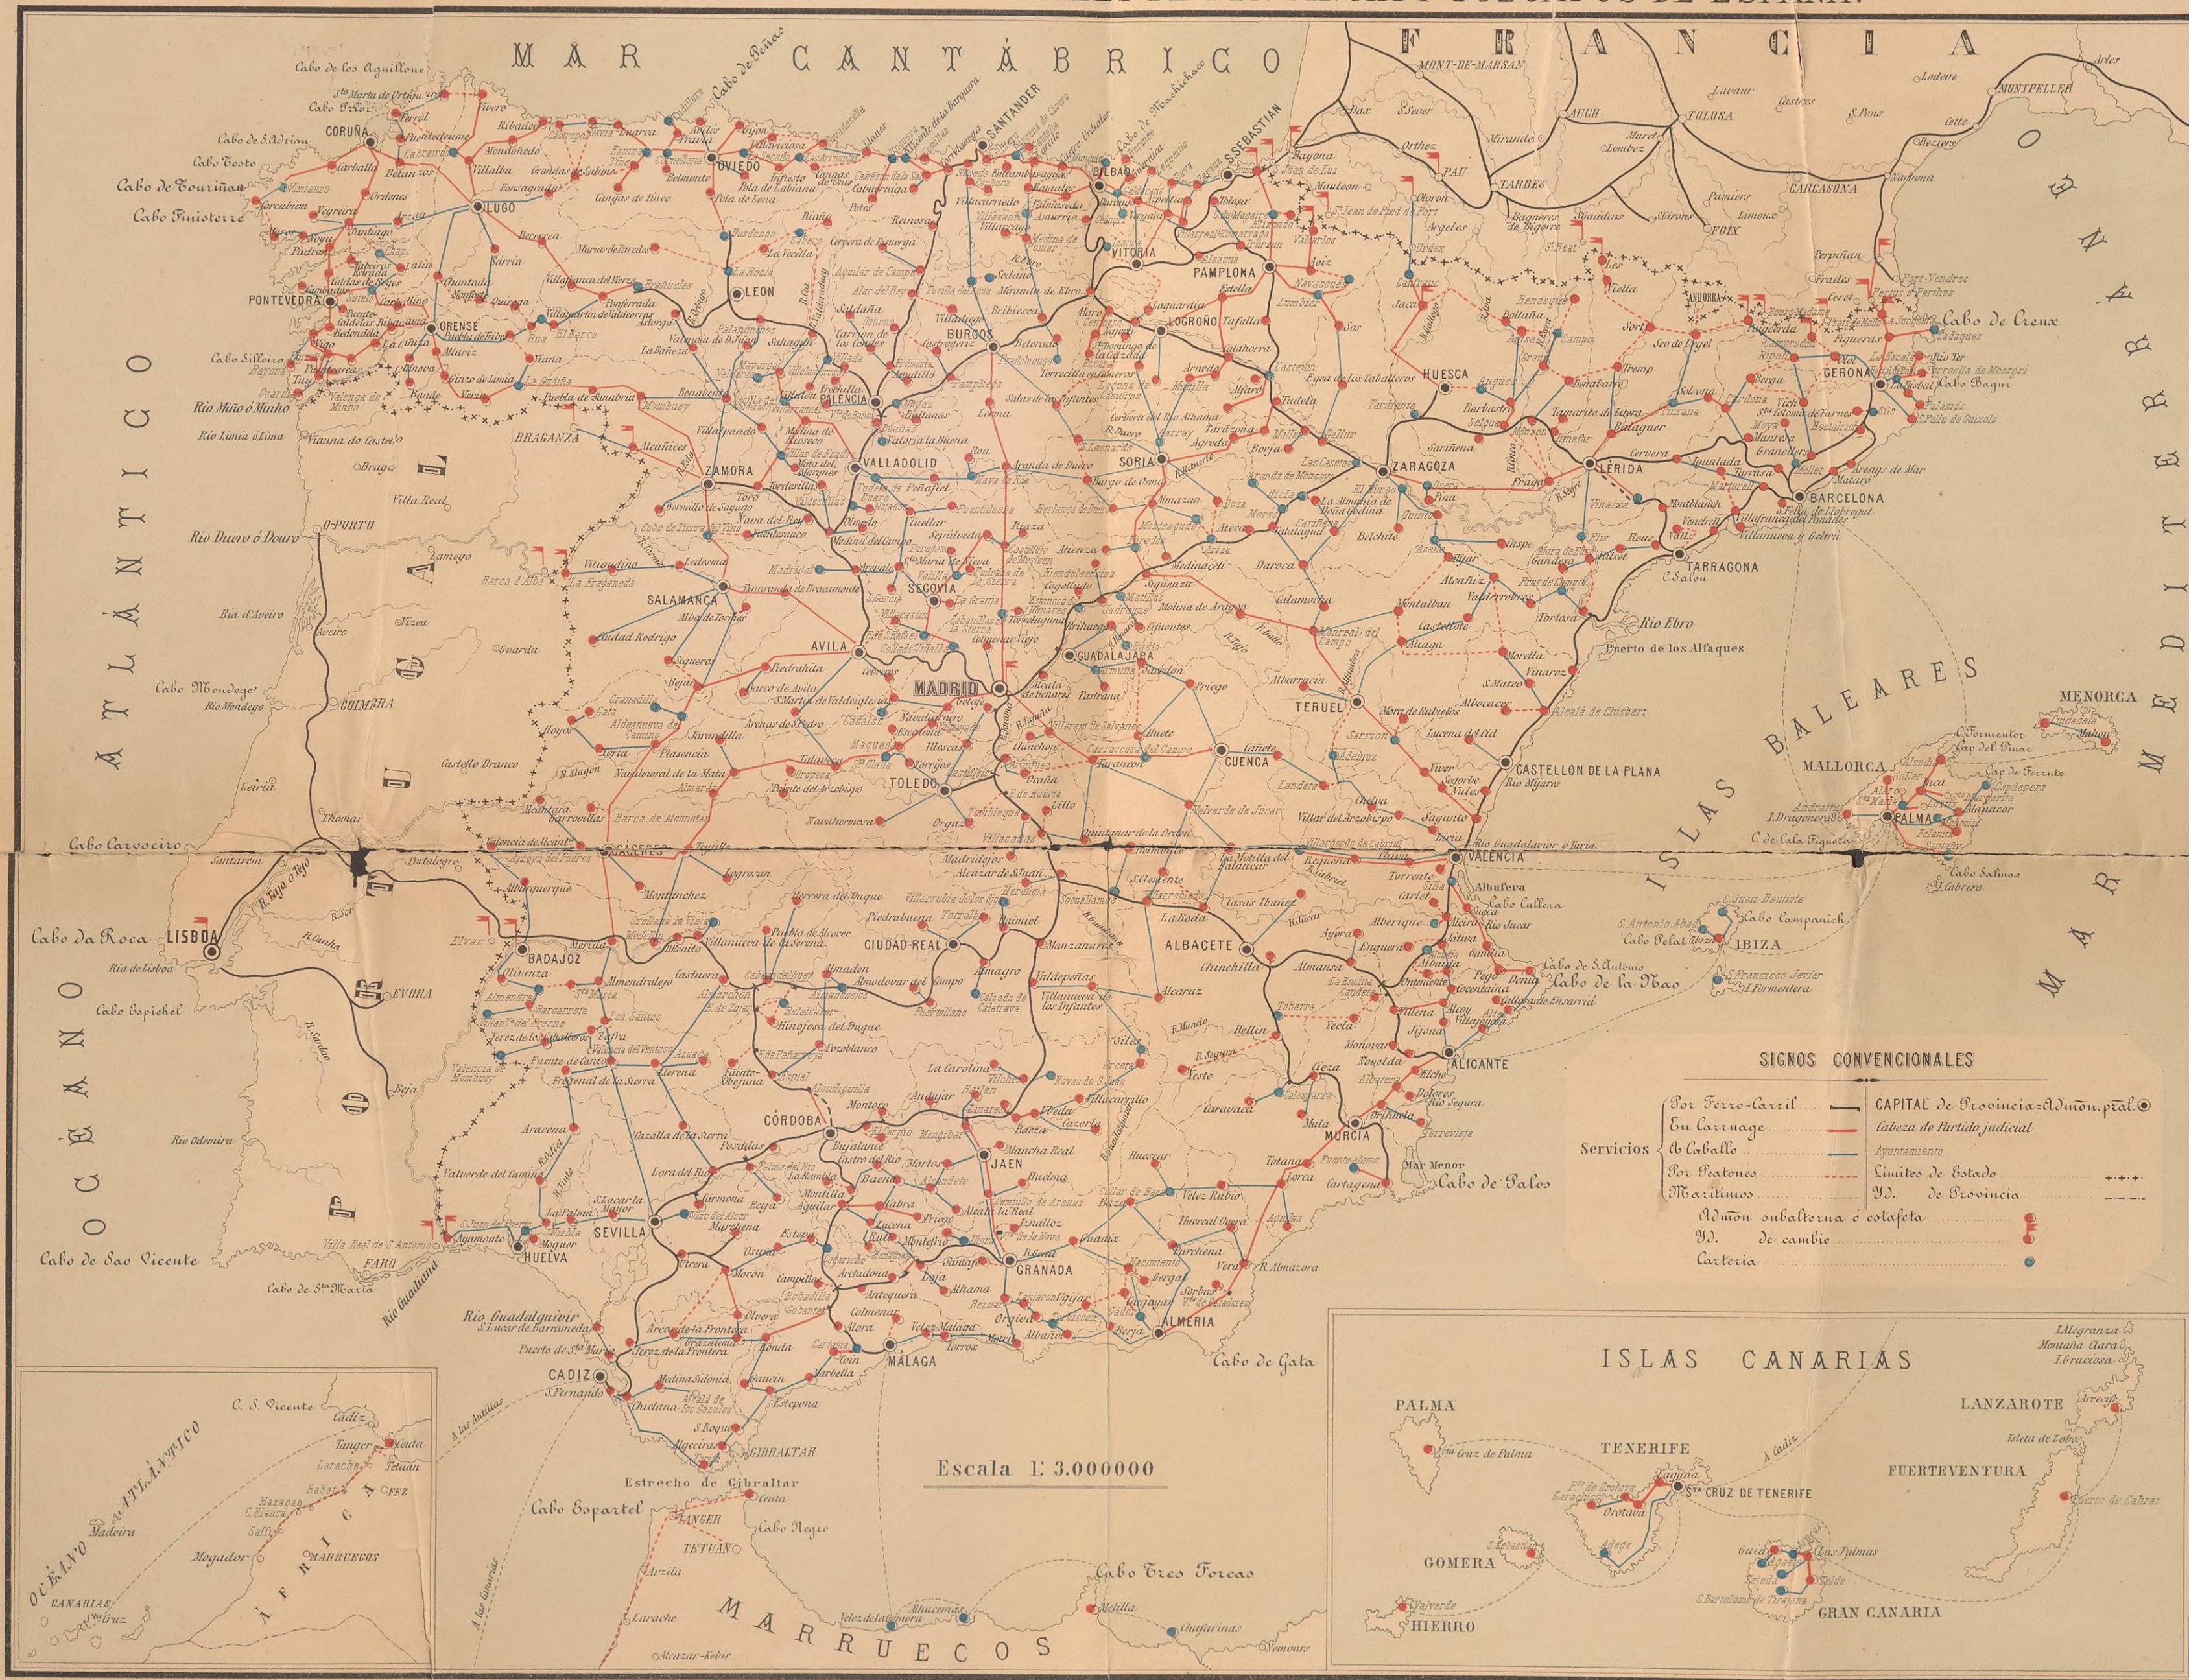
MAR CANTÁBRICO

FRANCIA

OCÉANO ATLÁNTICO

PORTUGAL

MAR MEDITERRÁNEO

ISLAS BALEARES

MENORCA

MALLORCA

IBIZA

Cabo de los Aguillones

Cabo Prior

Cabo de S. Adrian

Cabo Tosto

Cabo de Touriñan

Cabo Finisterre

CORUÑA

LUGO

OVIEDO

SANTANDER

BILBAO

S. SEBASTIAN

VITORIA

PAMPLONA

LOGROÑO

BURGOS

LEON

PALENCIA

PONTEVEDRA

ORENSE

ZAMORA

VALLADOLID

SORIA

HUESCA

ZARAGOZA

LÉRIDA

GERONA

BARCELONA

TARRAGONA

SALAMANCA

SEGOVIA

AVILA

GUADALAJARA

MADRID

TOLEDO

CUENCA

TERUEL

CASTELLON DE LA PLANA

VALENCIA

CÁCERES

BADAJOZ

CIUDAD-REAL

ALBACETE

ALICANTE

MURCIA

CÓRDOBA

JAEN

SEVILLA

HUELVA

GRANADA

ALMERIA

MALAGA

CADIZ

PALMA

LISBOA

O-PORTO

COIMBRA

EVORA

FARO

MONT-DE-MARSAN

TOLOSA

PAU

TARBES

CARCASONA

MONTPELLER

FOIX

ANDORRA

Cabo de Creux

Cabo Bagur

Cabo Silleiro

Rio Miño ó Minho

Rio Limia ó Lima

Rio Duero ó Douro

Rio Tajo ó Tejo

Rio Ebro

Puerto de los Alfaques

Cabo Mondego

Cabo Carvoeiro

Cabo da Roca

Cabo Espichel

Cabo de Sao Vicente

Cabo de Sta Maria

Rio Guadalquivir

Rio Guadiana

Cabo de S. Antonio

Cabo de la Nao

Cabo de Palos

Mar Menor

Cabo de Gata

Estrecho de Gibraltar

GIBRALTAR

Cabo Espartel

TANGER

TETUAN

Cabo Negro

Cabo Tres Forcas

MARRUECOS

Melilla

Chafarinas

Escala 1: 3.000000

SIGNOS CONVENCIONALES

| Servicios | | |
|---|---|---|
| Por Ferro-Carril | | CAPITAL de Provincia ó Admon. ppal |
| En Carruage | | Cabeza de Partido judicial |
| A Caballo | | Ayuntamiento |
| Por Peatones | | Limites de Estado |
| Maritimos | | Id. de Provincia |

Admon subalterna ó estafeta

Id. de cambio

Carteria

ISLAS CANARIAS

PALMA

TENERIFE

GOMERA

HIERRO

LANZAROTE

FUERTEVENTURA

GRAN CANARIA

Sta CRUZ DE TENERIFE

Las Palmas

OCÉANO ATLÁNTICO

ÁFRICA

MARRUECOS

Madeira

Mogador

CANARIAS

C. S. Vicente

Cadiz

Tanger

Larache

FEZ